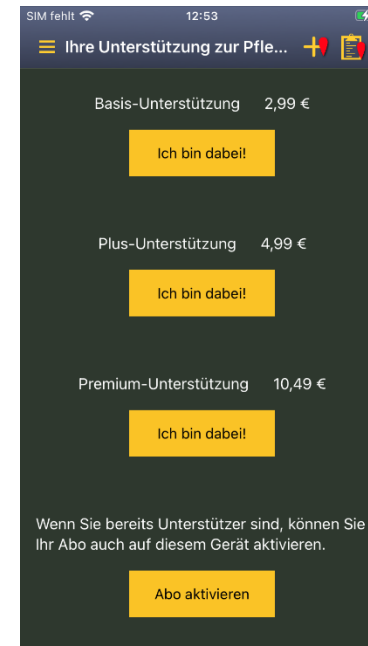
SIM fehlt
12:53
Ihre Unterstützung zur Pfle...

Basis-Unterstützung 2,99 €

Ich bin dabei!

Plus-Unterstützung 4,99 €

Ich bin dabei!

Premium-Unterstützung 10,49 €

Ich bin dabei!

Wenn Sie bereits Unterstützer sind, können Sie Ihr Abo auch auf diesem Gerät aktivieren.

Abo aktivieren